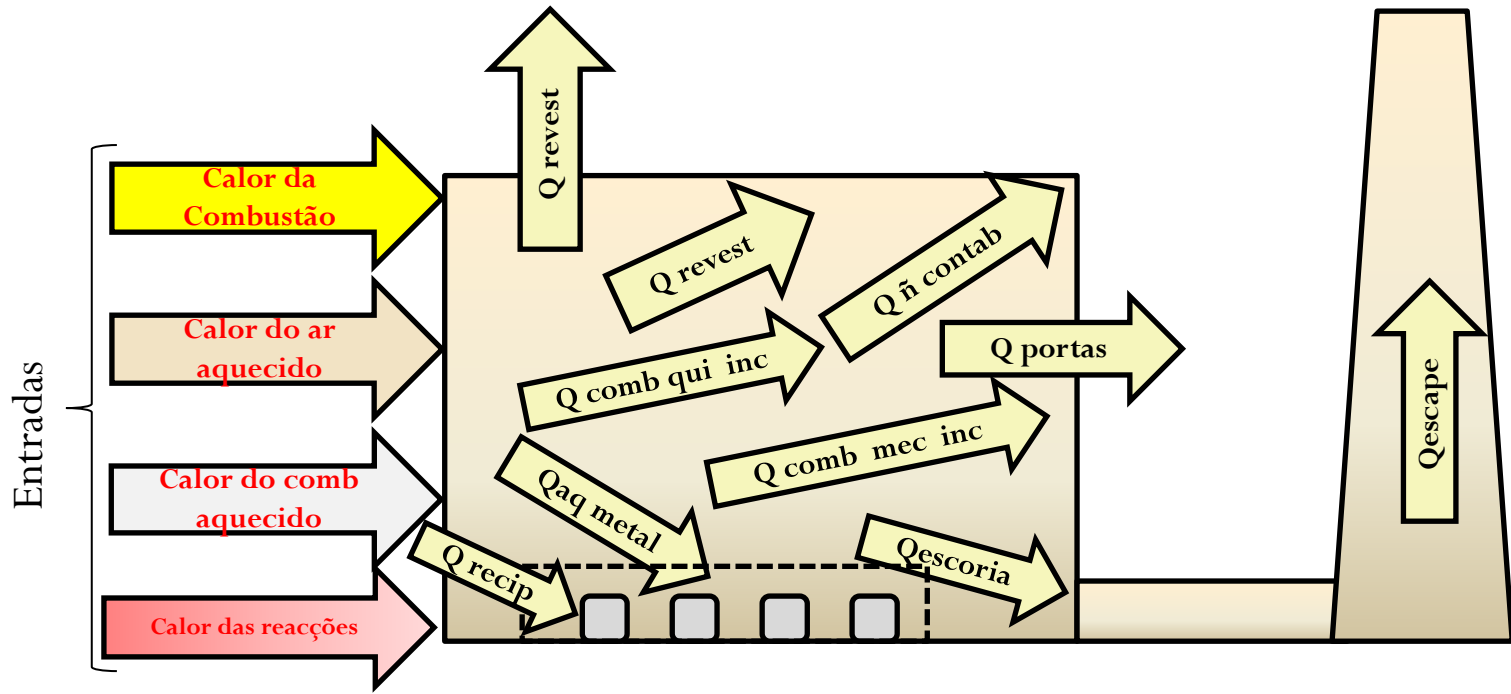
Entradas

Calor da Combustão

Calor do ar aquecido

Calor do comb aquecido

Calor das reacções

Q revest

Q revest

Q ñ contab

Q portas

Q comb qui inc

Q comb mec inc

Qaq metal

Q recip

Qescoria

Qescape